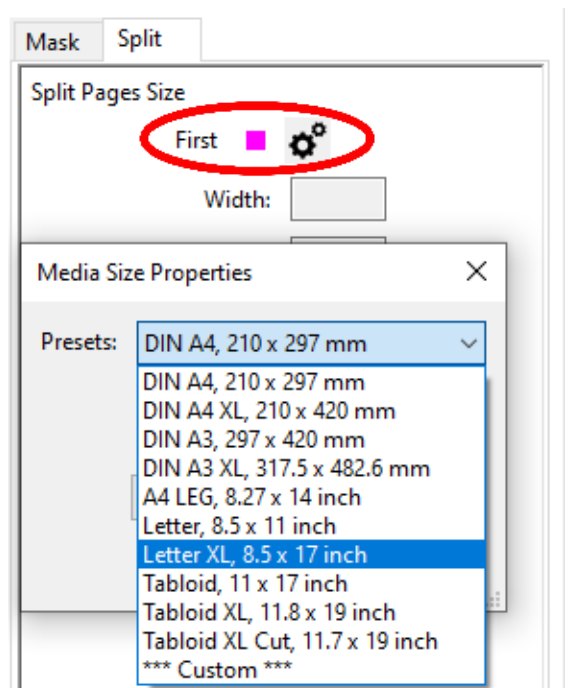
Mask Split

Split Pages Size

First

Width:

Media Size Properties ×

Presets: DIN A4, 210 x 297 mm

DIN A4, 210 x 297 mm
DIN A4 XL, 210 x 420 mm
DIN A3, 297 x 420 mm
DIN A3 XL, 317.5 x 482.6 mm
A4 LEG, 8.27 x 14 inch
Letter, 8.5 x 11 inch
Letter XL, 8.5 x 17 inch
Tabloid, 11 x 17 inch
Tabloid XL, 11.8 x 19 inch
Tabloid XL Cut, 11.7 x 19 inch
*** Custom ***